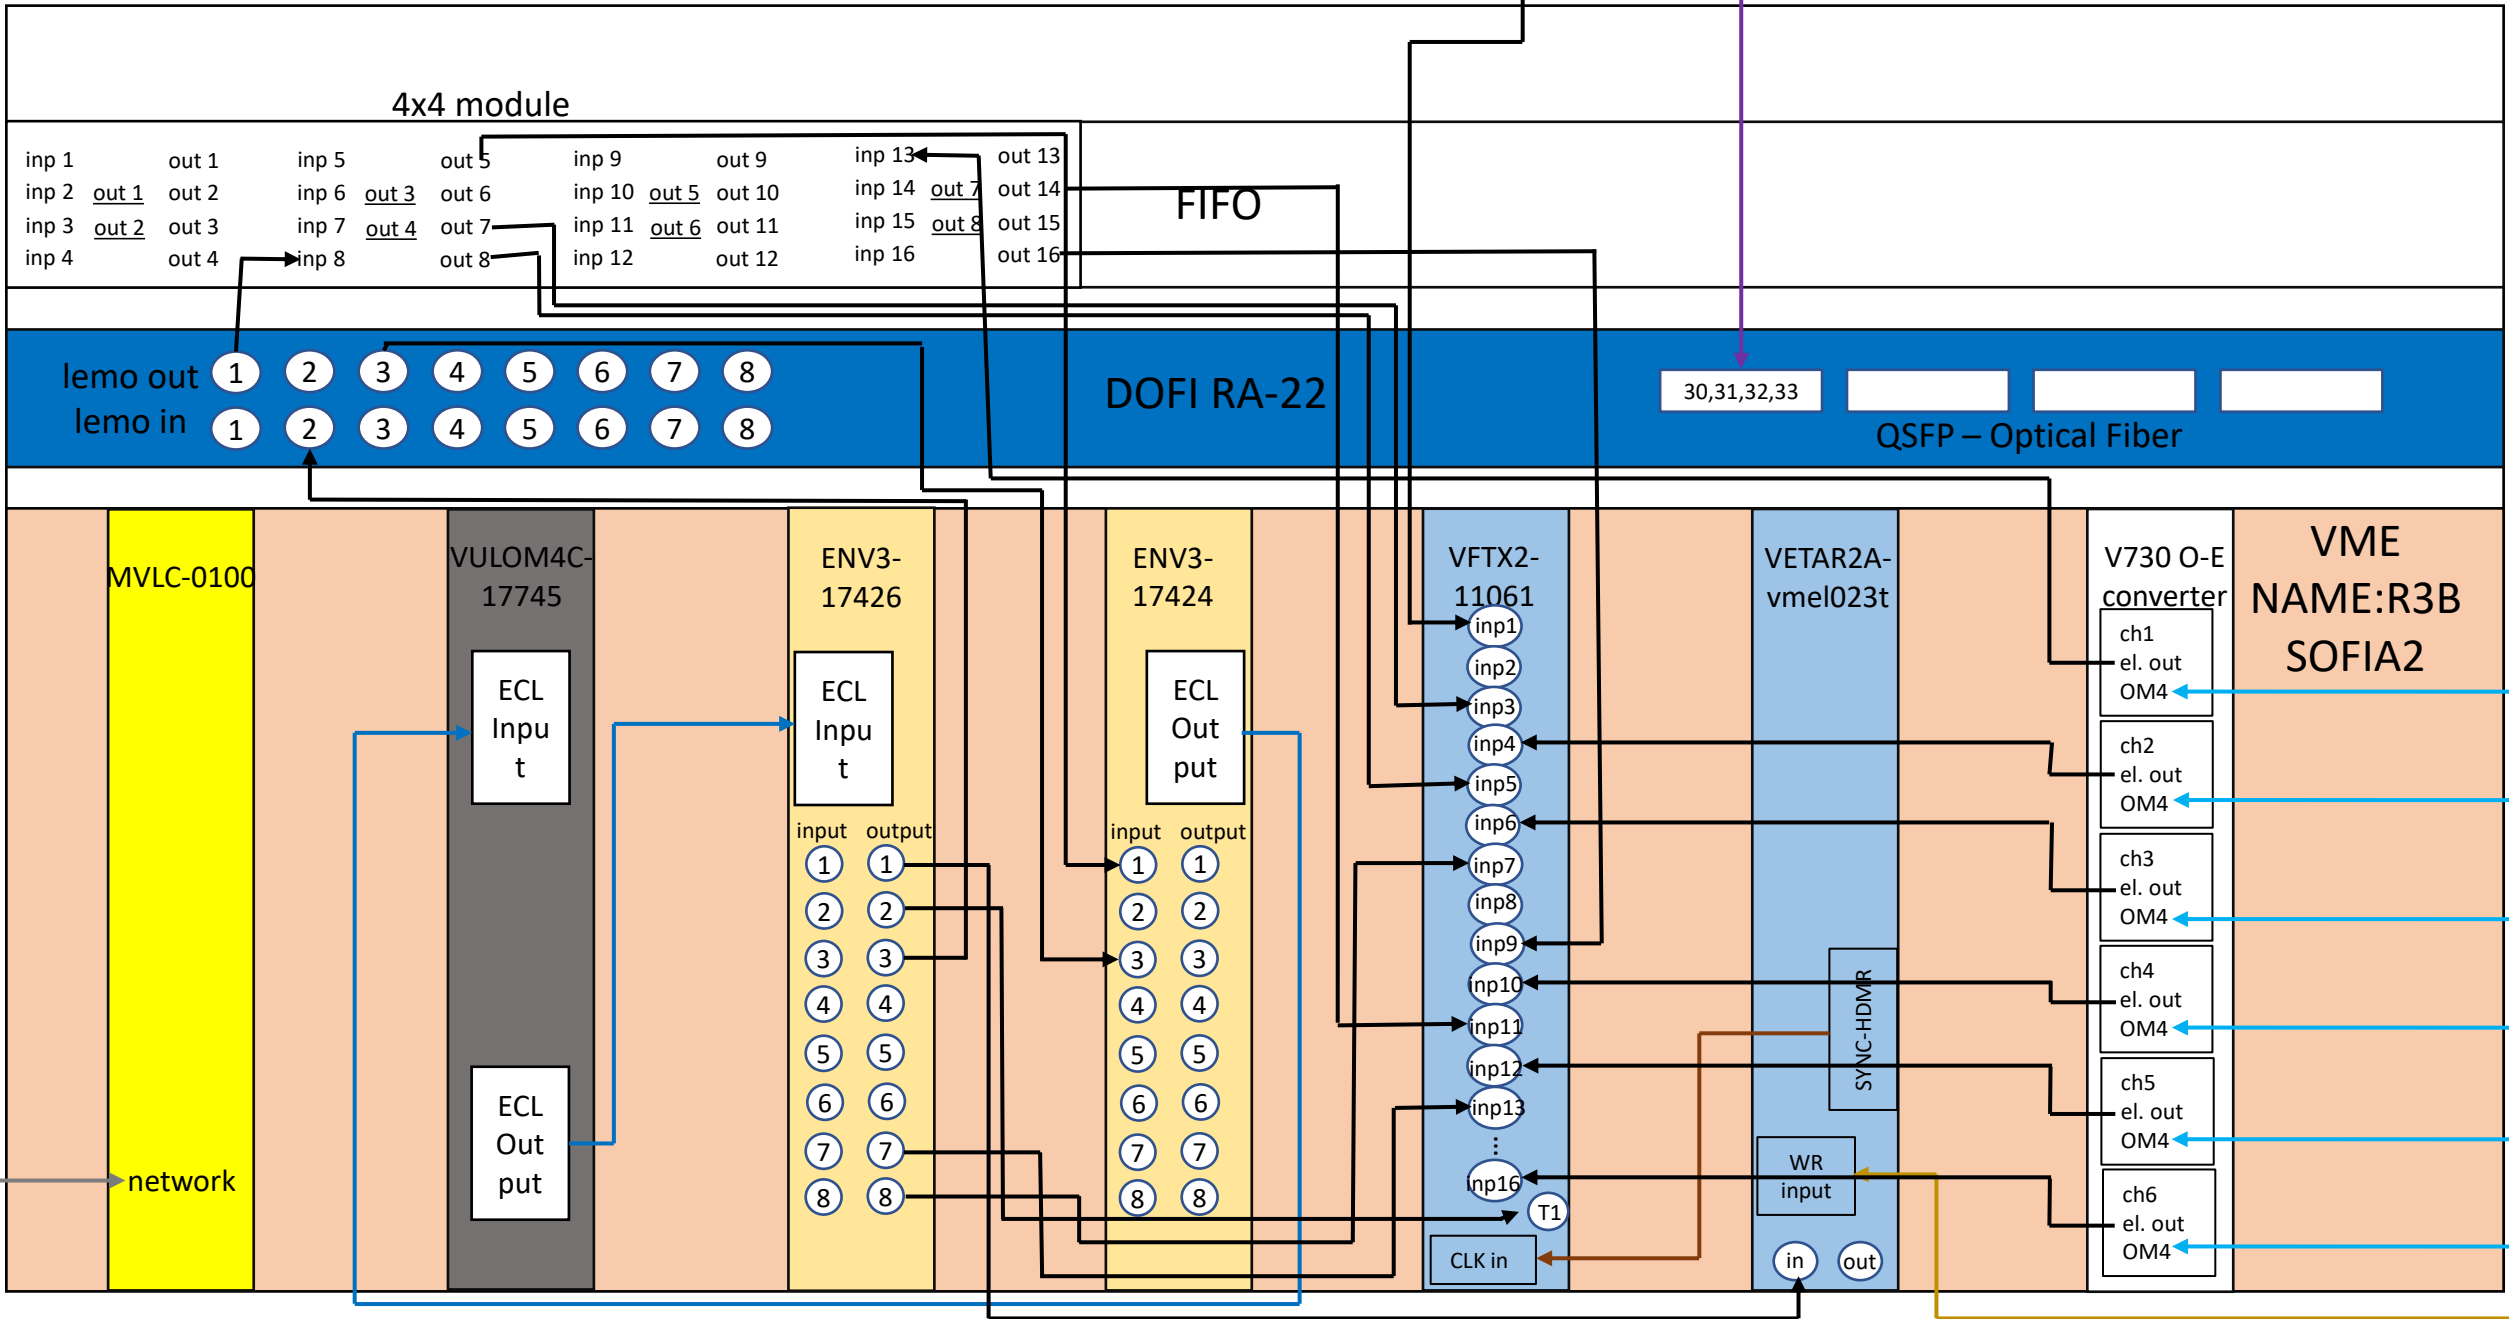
4x4 module

inp 1 out 1 inp 5 out 5 inp 9 out 9 inp 13 out 13
inp 2 out 1 out 2 inp 6 out 3 out 6 inp 10 out 5 out 10 inp 14 out 7 out 14
inp 3 out 2 out 3 inp 7 out 4 out 7 inp 11 out 6 out 11 inp 15 out 8 out 15
inp 4 out 4 inp 8 out 8 inp 12 out 12 inp 16 out 16

FIFO

lemo out 1 2 3 4 5 6 7 8
lemo in 1 2 3 4 5 6 7 8

DOFI RA-22

30,31,32,33

QSFP – Optical Fiber

MVLC-0100

network

VULOM4C-17745

ECL Input

ECL Output

ENV3-17426

ECL Input

input output
1 1
2 2
3 3
4 4
5 5
6 6
7 7
8 8

ENV3-17424

ECL Output

input output
1 1
2 2
3 3
4 4
5 5
6 6
7 7
8 8

VFTX2-11061

inp1
inp2
inp3
inp4
inp5
inp6
inp7
inp8
inp9
inp10
inp11
inp12
inp13
⋮
inp16
T1
CLK in

VETAR2A-vmel023t

SYNC-HDMR

WR input

in out

V730 O-E converter

ch1 el. out OM4
ch2 el. out OM4
ch3 el. out OM4
ch4 el. out OM4
ch5 el. out OM4
ch6 el. out OM4

VME NAME:R3B SOFIA2